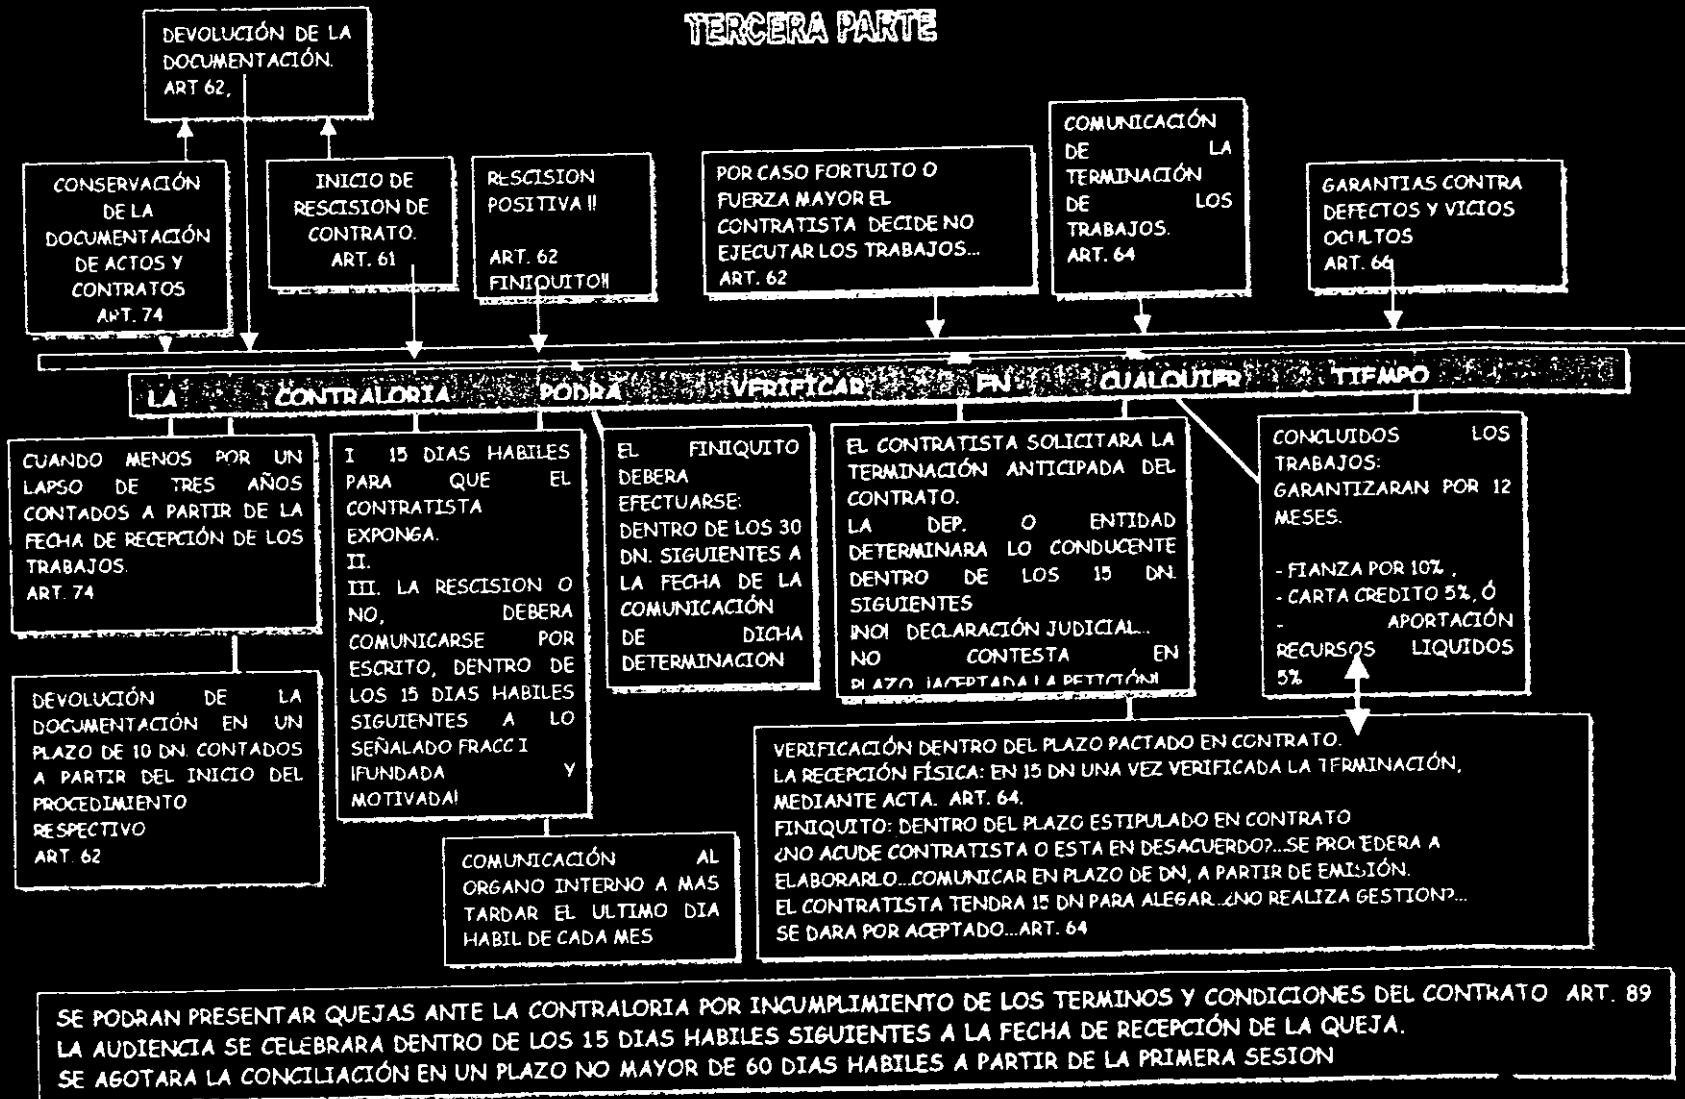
TERCERA PARTE

DEVOLUCIÓN DE LA DOCUMENTACIÓN. ART 62,

CONSERVACIÓN DE LA DOCUMENTACIÓN DE ACTOS Y CONTRATOS ART. 74

INICIO DE RESCISION DE CONTRATO. ART. 61

RESCISION POSITIVA !!

ART. 62 FINIQUITO!!

POR CASO FORTUITO O FUERZA MAYOR EL CONTRATISTA DECIDE NO EJECUTAR LOS TRABAJOS... ART. 62

COMUNICACIÓN DE LA TERMINACIÓN DE LOS TRABAJOS. ART. 64

GARANTIAS CONTRA DEFECTOS Y VICIOS OCULTOS ART. 66

LA CONTRALORIA PODRA VERIFICAR EN CUALQUIER TIEMPO

CUANDO MENOS POR UN LAPSO DE TRES AÑOS CONTADOS A PARTIR DE LA FECHA DE RECEPCIÓN DE LOS TRABAJOS. ART. 74

DEVOLUCIÓN DE LA DOCUMENTACIÓN EN UN PLAZO DE 10 DN. CONTADOS A PARTIR DEL INICIO DEL PROCEDIMIENTO RESPECTIVO ART. 62

I 15 DIAS HABILES PARA QUE EL CONTRATISTA EXPONGA.
II.
III. LA RESCISION O NO, DEBERA COMUNICARSE POR ESCRITO, DENTRO DE LOS 15 DIAS HABILES SIGUIENTES A LO SEÑALADO FRACC I ¡FUNDADA Y MOTIVADA!

COMUNICACIÓN AL ORGANO INTERNO A MAS TARDAR EL ULTIMO DIA HABIL DE CADA MES

EL FINIQUITO DEBERA EFECTUARSE: DENTRO DE LOS 30 DN. SIGUIENTES A LA FECHA DE LA COMUNICACIÓN DE DICHA DETERMINACION

EL CONTRATISTA SOLICITARA LA TERMINACIÓN ANTICIPADA DEL CONTRATO.
LA DEP. O ENTIDAD DETERMINARA LO CONDUCENTE DENTRO DE LOS 15 DN. SIGUIENTES
¡NO! DECLARACIÓN JUDICIAL...
NO CONTESTA EN PLAZO ¡ACEPTADA LA PETICIÓN!

CONCLUIDOS LOS TRABAJOS: GARANTIZARAN POR 12 MESES.

- FIANZA POR 10% ,
- CARTA CREDITO 5%, Ó
- APORTACIÓN RECURSOS LIQUIDOS 5%

VERIFICACIÓN DENTRO DEL PLAZO PACTADO EN CONTRATO.
LA RECEPCIÓN FÍSICA: EN 15 DN UNA VEZ VERIFICADA LA TERMINACIÓN, MEDIANTE ACTA. ART. 64.
FINIQUITO: DENTRO DEL PLAZO ESTIPULADO EN CONTRATO
¿NO ACUDE CONTRATISTA O ESTA EN DESACUERDO?...SE PROCEDERA A ELABORARLO...COMUNICAR EN PLAZO DE DN, A PARTIR DE EMISIÓN.
EL CONTRATISTA TENDRA 15 DN PARA ALEGAR...¿NO REALIZA GESTION?... SE DARA POR ACEPTADO...ART. 64

SE PODRAN PRESENTAR QUEJAS ANTE LA CONTRALORIA POR INCUMPLIMIENTO DE LOS TERMINOS Y CONDICIONES DEL CONTRATO ART. 89
LA AUDIENCIA SE CELEBRARA DENTRO DE LOS 15 DIAS HABILES SIGUIENTES A LA FECHA DE RECEPCIÓN DE LA QUEJA.
SE AGOTARA LA CONCILIACIÓN EN UN PLAZO NO MAYOR DE 60 DIAS HABILES A PARTIR DE LA PRIMERA SESION